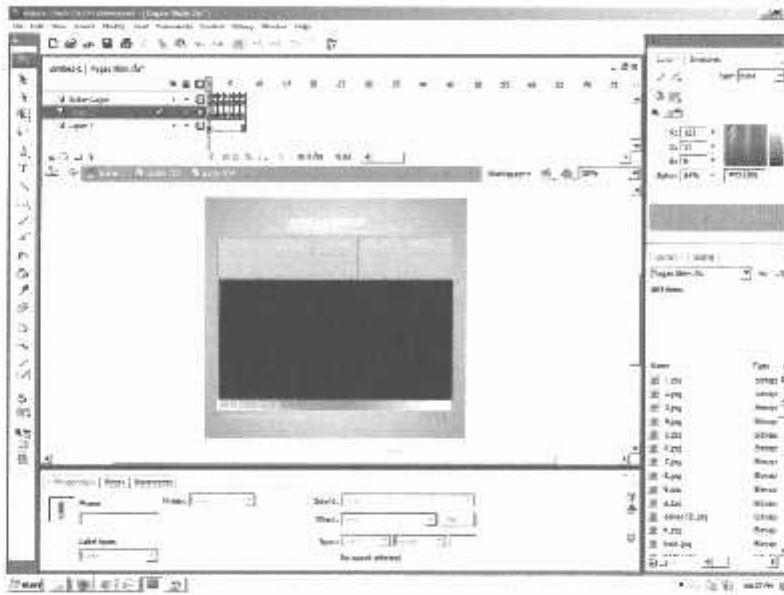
File Edit View Insert Modify Text Commands Control Debug Window Help

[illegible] Pages Main.fla*

Button Layer

Layer 1

Workspace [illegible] 50%

Frame

Label type:

Sound:

Effect:

Sync:

No sound selected

Name

Type

1.jpg

2.jpg

3.jpg

4.jpg

5.jpg

6.jpg

7.jpg

8.jpg

9.jpg

Bitmap

start